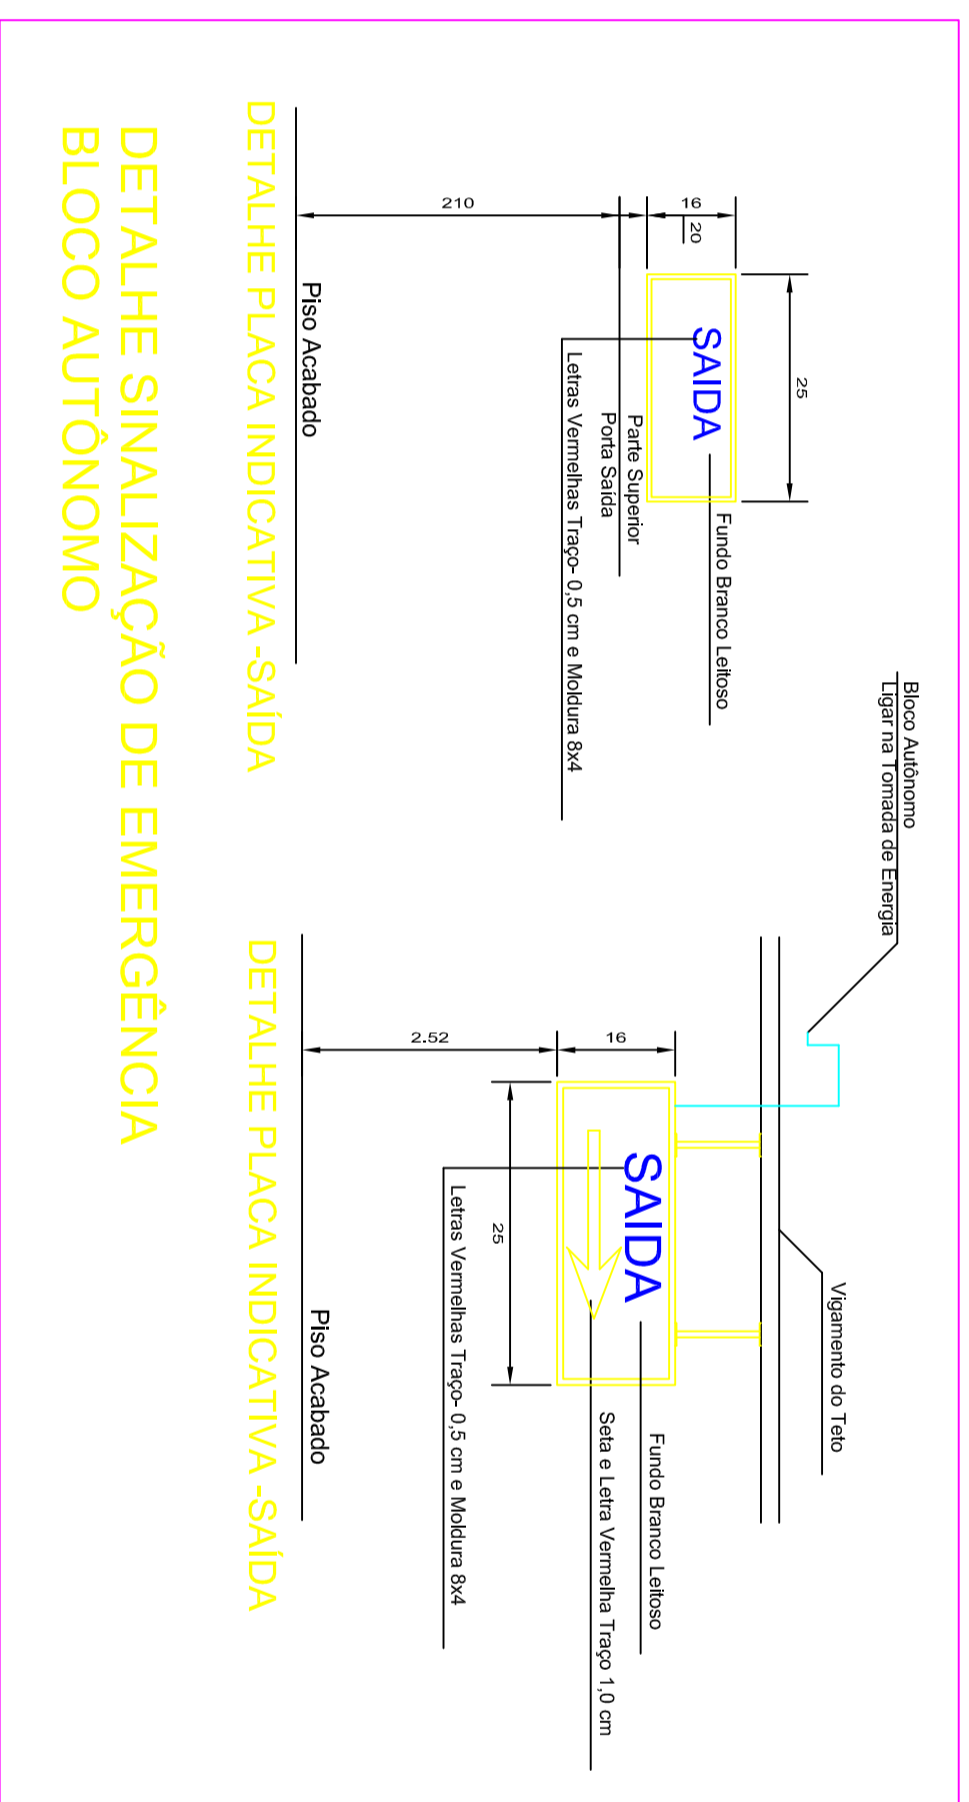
DETALHE SINALIZAÇÃO DE EMERGÊNCIA
BLOCO AUTÔNOMO

DETALHE PLACA INDICATIVA -SAÍDA

210
16
20
25
SAIDA
Piso Acabado
Parte Superior
Porta Saida
Letras Vermelhas Traço- 0,5 cm e Moldura 8x4
Fundo Branco Leitoso

Bloco Autônomo
Ligar na Tomada de Energia

DETALHE PLACA INDICATIVA -SAÍDA

2.52
16
25
SAIDA
Vigamento do Teto
Piso Acabado
Letras Vermelhas Traço- 0,5 cm e Moldura 8x4
Seta e Letra Vermelha Traço 1,0 cm
Fundo Branco Leitoso